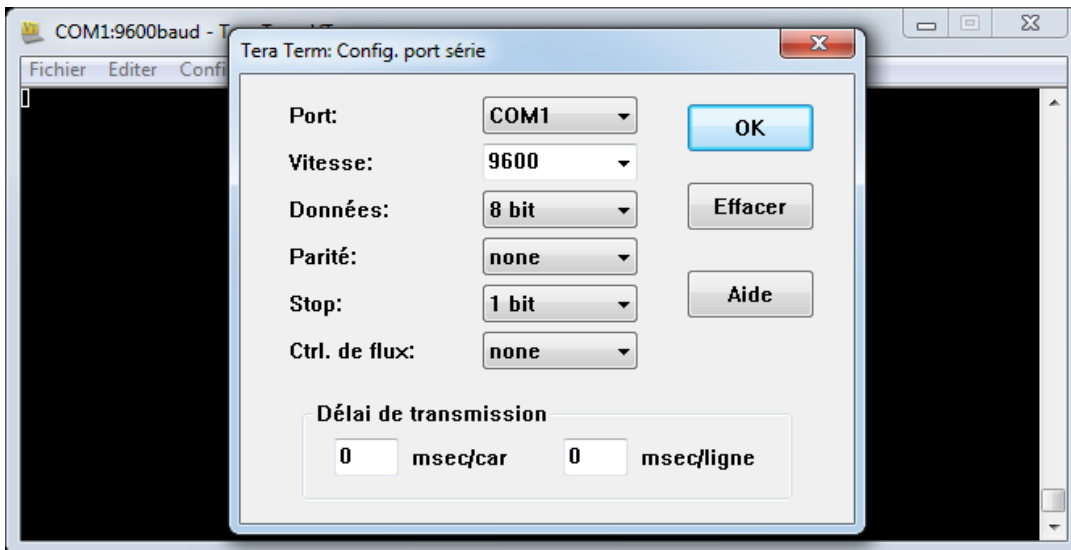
COM1:9600baud - T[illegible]
Fichier Editer Confi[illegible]

Tera Term: Config. port série

Port: COM1
Vitesse: 9600
Données: 8 bit
Parité: none
Stop: 1 bit
Ctrl. de flux: none

OK
Effacer
Aide

Délai de transmission
0 msec/car 0 msec/ligne